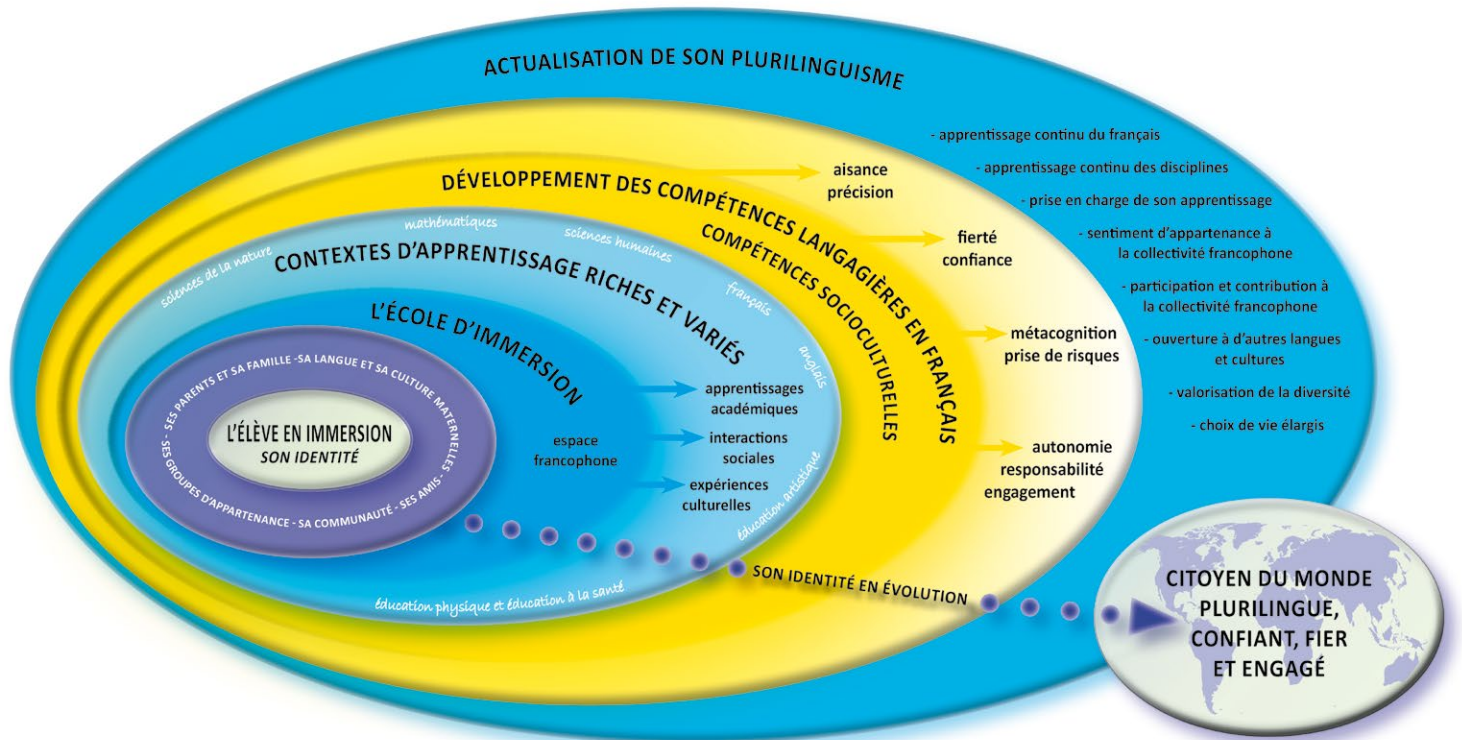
ACTUALISATION DE SON PLURILINGUISME

- apprentissage continu du français

- apprentissage continu des disciplines

- prise en charge de son apprentissage

- sentiment d'appartenance à la collectivité francophone

- participation et contribution à la collectivité francophone

- ouverture à d'autres langues et cultures

- valorisation de la diversité

- choix de vie élargis

DÉVELOPPEMENT DES COMPÉTENCES LANGAGIÈRES EN FRANÇAIS

aisance
précision

fierté
confiance

métacognition
prise de risques

autonomie
responsabilité
engagement

COMPÉTENCES SOCIOCULTURELLES

CONTEXTES D'APPRENTISSAGE RICHES ET VARIÉS

sciences de la nature

mathématiques

sciences humaines

français

anglais

éducation artistique

éducation physique et éducation à la santé

L'ÉCOLE D'IMMERSION

espace francophone

apprentissages académiques

interactions sociales

expériences culturelles

SES PARENTS ET SA FAMILLE - SA LANGUE ET SA CULTURE MATERNELLES - SES GROUPES D'APPARTENANCE - SA COMMUNAUTÉ - SES AMIS -

L'ÉLÈVE EN IMMERSION
SON IDENTITÉ

SON IDENTITÉ EN ÉVOLUTION

CITOYEN DU MONDE PLURILINGUE, CONFIANT, FIER ET ENGAGÉ